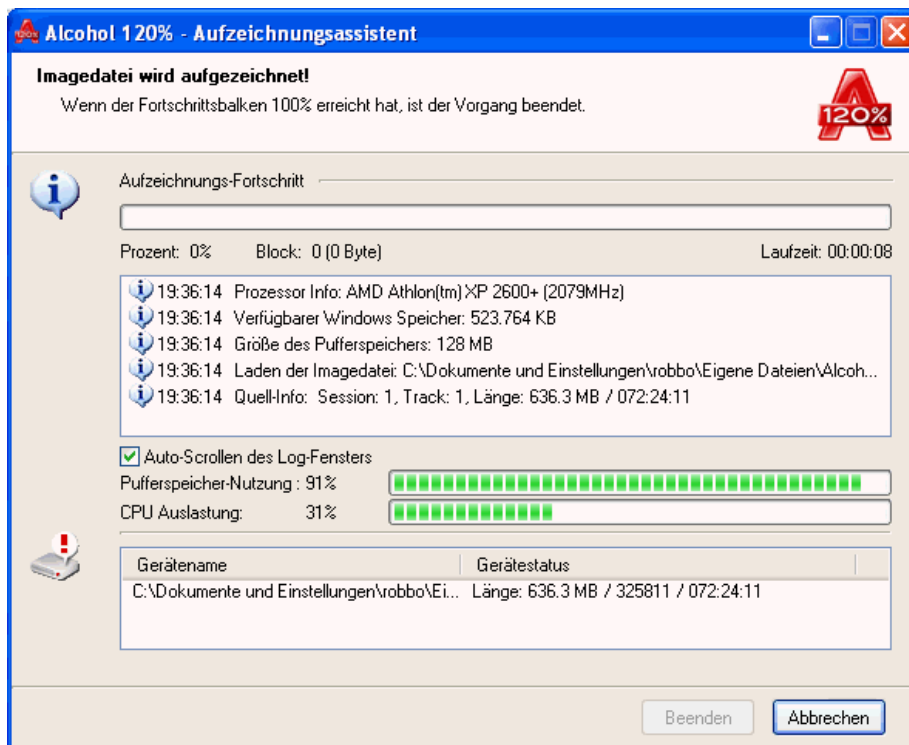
Alcohol 120% - Aufzeichnungsassistent

Imagedatei wird aufgezeichnet!
Wenn der Fortschrittsbalken 100% erreicht hat, ist der Vorgang beendet.

120%

Aufzeichnungs-Fortschritt

Prozent: 0%  Block: 0 (0 Byte)  Laufzeit: 00:00:08

19:36:14 Prozessor Info: AMD Athlon(tm) XP 2600+ (2079MHz)
19:36:14 Verfügbarer Windows Speicher: 523.764 KB
19:36:14 Größe des Pufferspeichers: 128 MB
19:36:14 Laden der Imagedatei: C:\Dokumente und Einstellungen\robbo\Eigene Dateien\Alcoh...
19:36:14 Quell-Info: Session: 1, Track: 1, Länge: 636.3 MB / 072:24:11

Auto-Scrollen des Log-Fensters
Pufferspeicher-Nutzung : 91%
CPU Auslastung: 31%

| Gerätename | Gerätestatus |
|---|---|
| C:\Dokumente und Einstellungen\robbo\Ei... | Länge: 636.3 MB / 325811 / 072:24:11 |

Beenden  Abbrechen